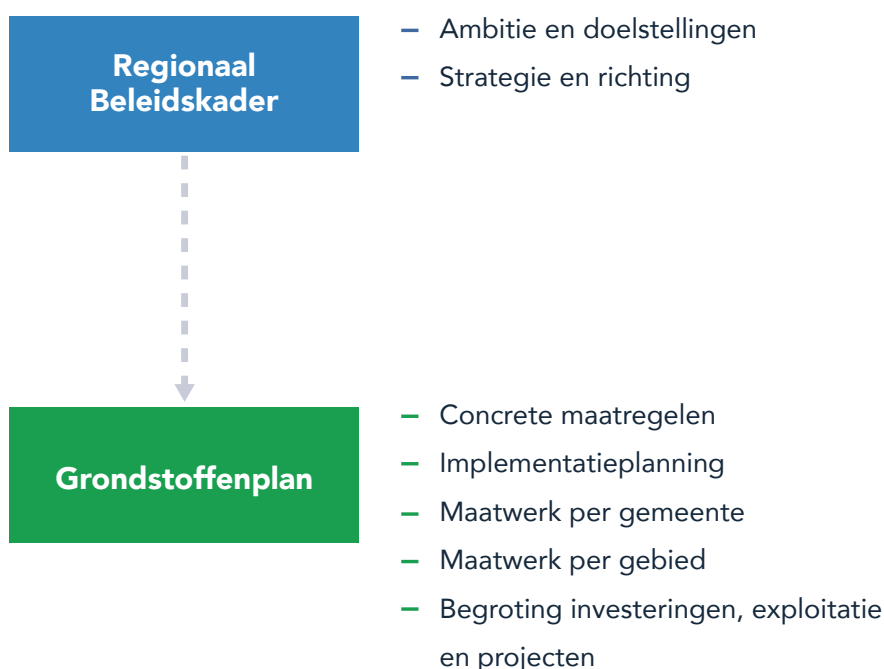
Regionaal Beleidskader

– Ambitie en doelstellingen
– Strategie en richting

Grondstoffenplan

– Concrete maatregelen
– Implementatieplanning
– Maatwerk per gemeente
– Maatwerk per gebied
– Begroting investeringen, exploitatie en projecten